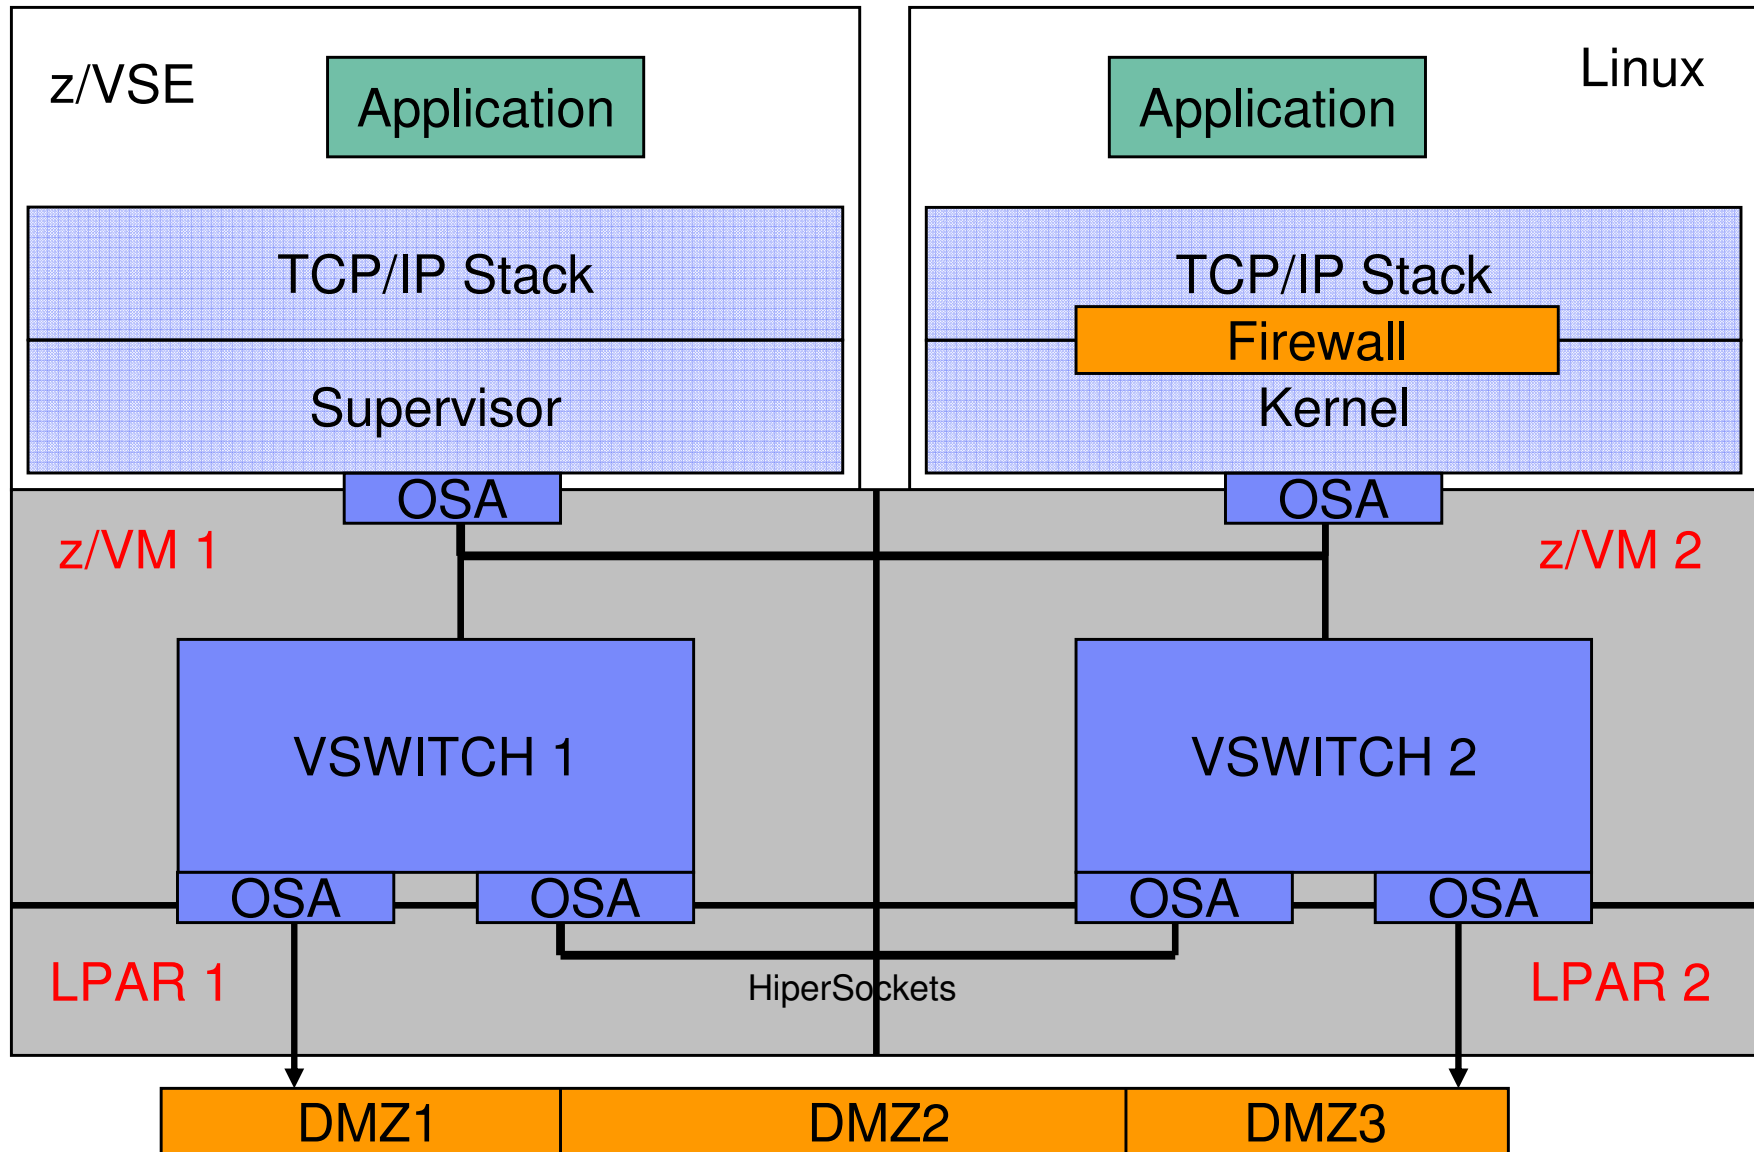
z/VSE

Application

TCP/IP Stack

Supervisor

OSA

Application

Linux

TCP/IP Stack

Firewall

Kernel

OSA

z/VM 1

z/VM 2

VSWITCH 1

VSWITCH 2

OSA

OSA

OSA

OSA

LPAR 1

HiperSockets

LPAR 2

DMZ1

DMZ2

DMZ3